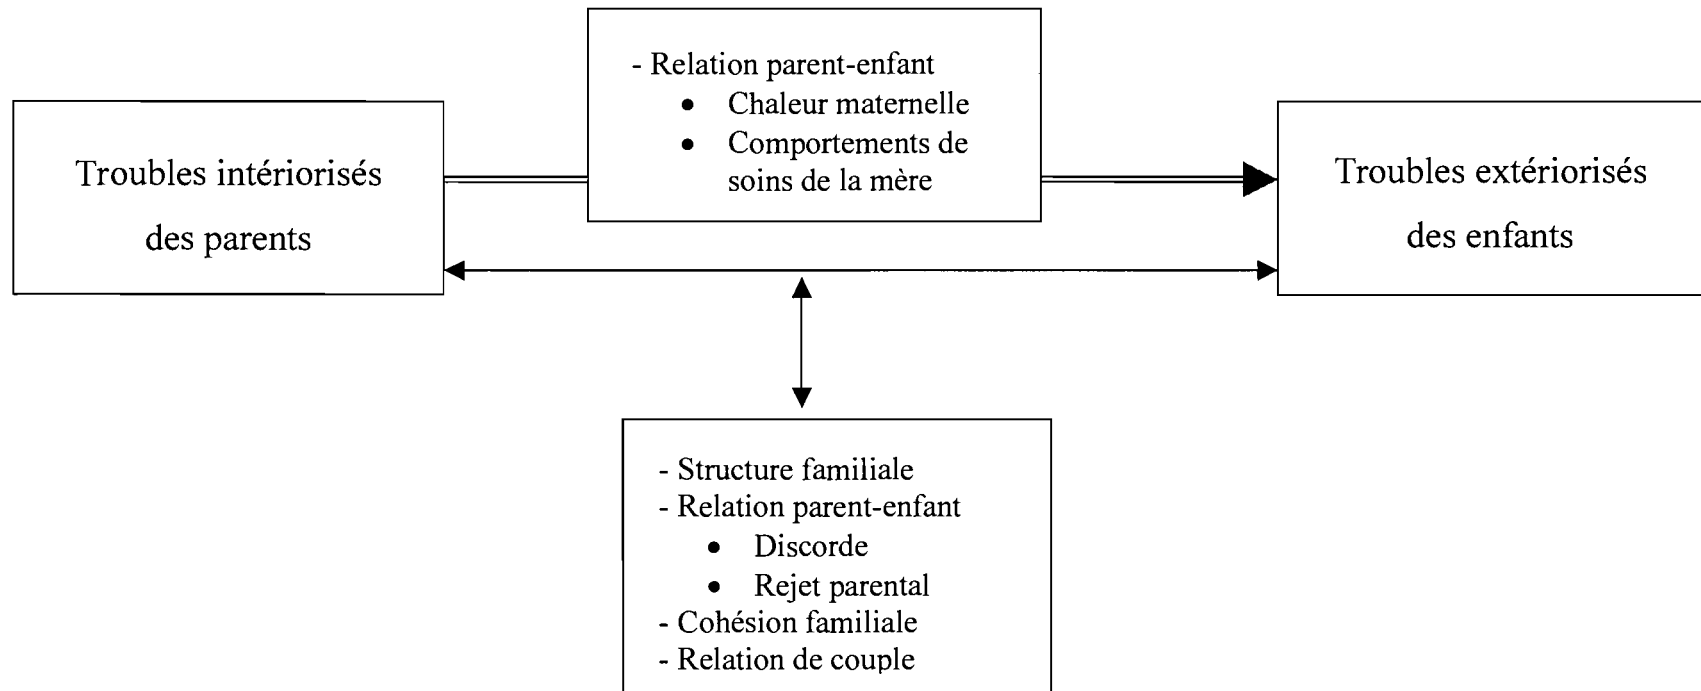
Troubles intériorisés des parents

- Relation parent-enfant
- Chaleur maternelle
- Comportements de soins de la mère

Troubles extériorisés des enfants

- Structure familiale
- Relation parent-enfant
- Discorde
- Rejet parental
- Cohésion familiale
- Relation de couple